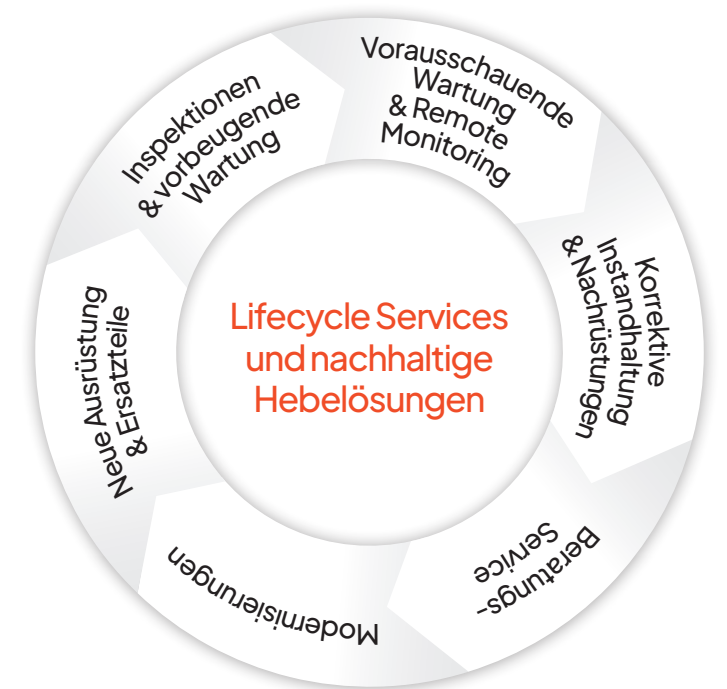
Inspektionen & vorbeugende Wartung

Vorausschauende Wartung & Remote Monitoring

Korrektive Instandhaltung & Nachrüstungen

Beratungs-Service

Modernisierungen

Neue Ausrüstung & Ersatzteile

Lifecycle Services und nachhaltige Hebelösungen